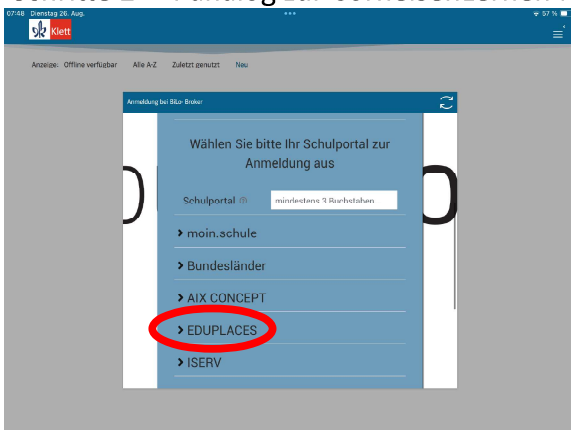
07:48 Dienstag 26. Aug.

97 %

Klett

Anzeige: Offline verfügbar Alle A-Z Zuletzt genutzt Neu

Anmeldung bei Bilo-Broker

Wählen Sie bitte Ihr Schulportal zur Anmeldung aus

Schulportal

mindestens 3 Buchstaben

› moin.schule

› Bundesländer

› AIX CONCEPT

› EDUPLACES

› ISERV